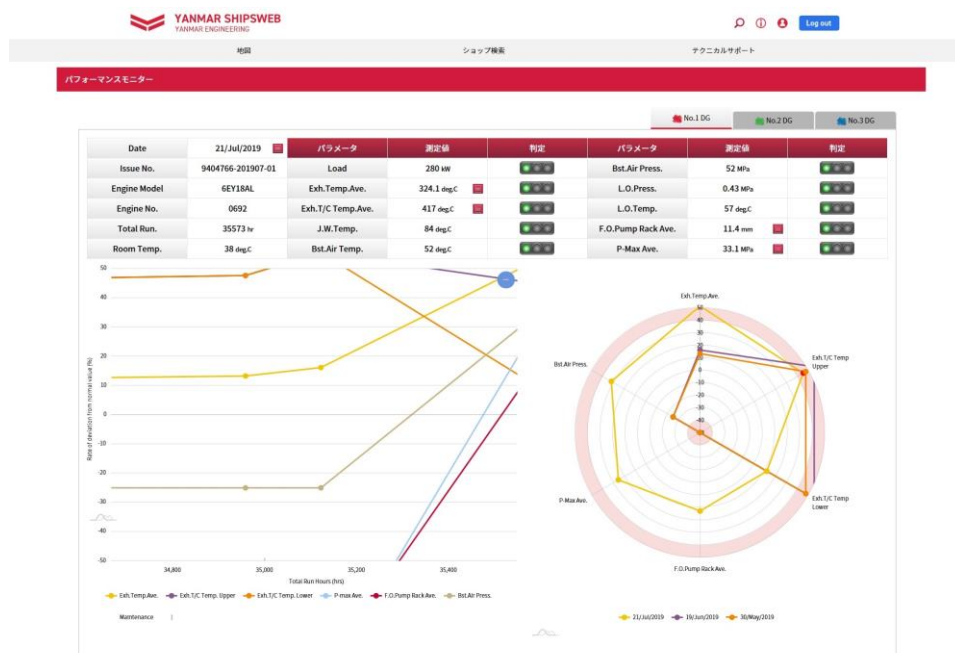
YANMAR SHIPSWEB
YANMAR ENGINEERING

Log out

地図 | ショップ検索 | テクニカルサポート

パフォーマンスモニター

No.1 DG | No.2 DG | No.3 DG

| Date | 21/Jul/2019 | パラメータ | 測定値 | 判定 | パラメータ | 測定値 | 判定 |
|---|---|---|---|---|---|---|---|
| Issue No. | 9404766-201907-01 | Load | 280 kW | | Bst.Air Press. | 52 MPa | |
| Engine Model | 6EY18AL | Exh.Temp.Ave. | 324.1 deg.C | | L.O.Press. | 0.43 MPa | |
| Engine No. | 0692 | Exh.T/C Temp.Ave. | 417 deg.C | | L.O.Temp. | 57 deg.C | |
| Total Run. | 35573 hr | J.W.Temp. | 84 deg.C | | F.O.Pump Rack Ave. | 11.4 mm | |
| Room Temp. | 38 deg.C | Bst.Air Temp. | 52 deg.C | | P-Max Ave. | 33.1 MPa | |

50
40
30
20
10
0
-10
-20
-30
-40
-50
Rate of deviation from normal value (%)
34,800 35,000 35,200 35,400
Total Run Hours (hrs)

Exh.Temp.Ave. Exh.T/C Temp. Upper Exh.T/C Temp. Lower P-max Ave. F.O.Pump Rack Ave. Bst.Air Press.

Maintenance

Exh.Temp.Ave.
Exh.T/C Temp Upper
Exh.T/C Temp Lower
F.O.Pump Rack Ave.
P-Max Ave.
Bst.Air Press.
50 40 30 20 10 0 -10 -20 -30 -40 -50

21/Jul/2019 19/Jun/2019 30/May/2019